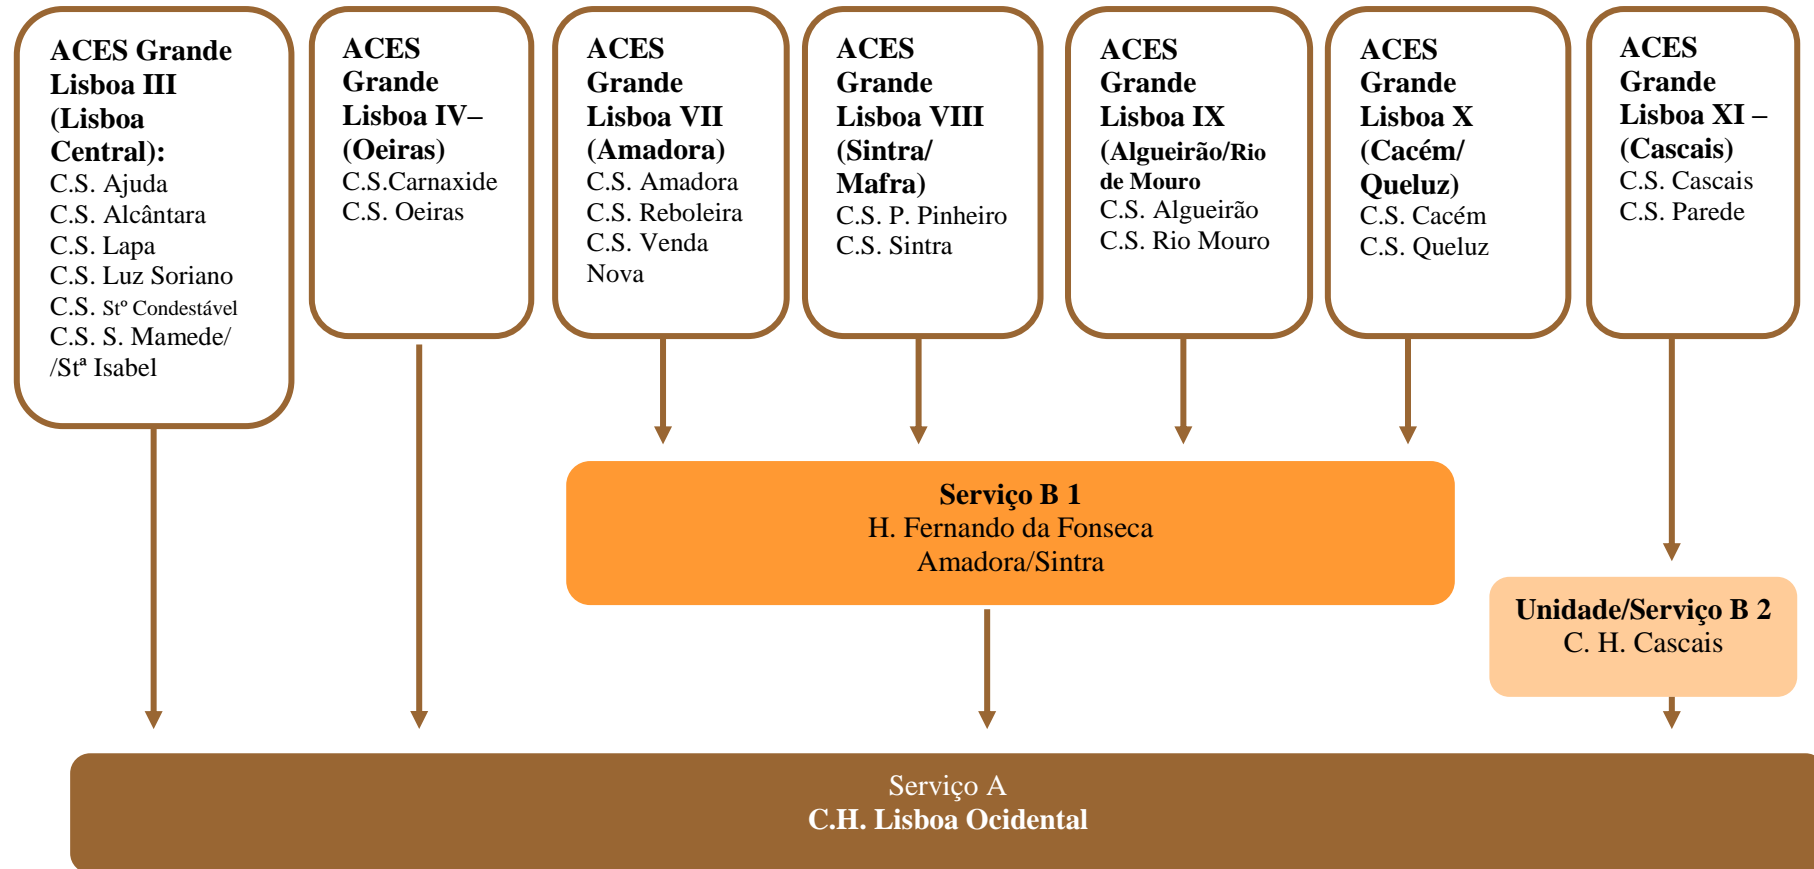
ACES Grande Lisboa III (Lisboa Central):
C.S. Ajuda
C.S. Alcântara
C.S. Lapa
C.S. Luz Soriano
C.S. Stº Condestável
C.S. S. Mamede/ /Stª Isabel

ACES Grande Lisboa IV– (Oeiras)
C.S.Carnaxide
C.S. Oeiras

ACES Grande Lisboa VII (Amadora)
C.S. Amadora
C.S. Reboleira
C.S. Venda Nova

ACES Grande Lisboa VIII (Sintra/ Mafra)
C.S. P. Pinheiro
C.S. Sintra

ACES Grande Lisboa IX (Algueirão/Rio de Mouro
C.S. Algueirão
C.S. Rio Mouro

ACES Grande Lisboa X (Cacém/ Queluz)
C.S. Cacém
C.S. Queluz

ACES Grande Lisboa XI – (Cascais)
C.S. Cascais
C.S. Parede

Serviço B 1
H. Fernando da Fonseca
Amadora/Sintra

Unidade/Serviço B 2
C. H. Cascais

Serviço A
C.H. Lisboa Ocidental